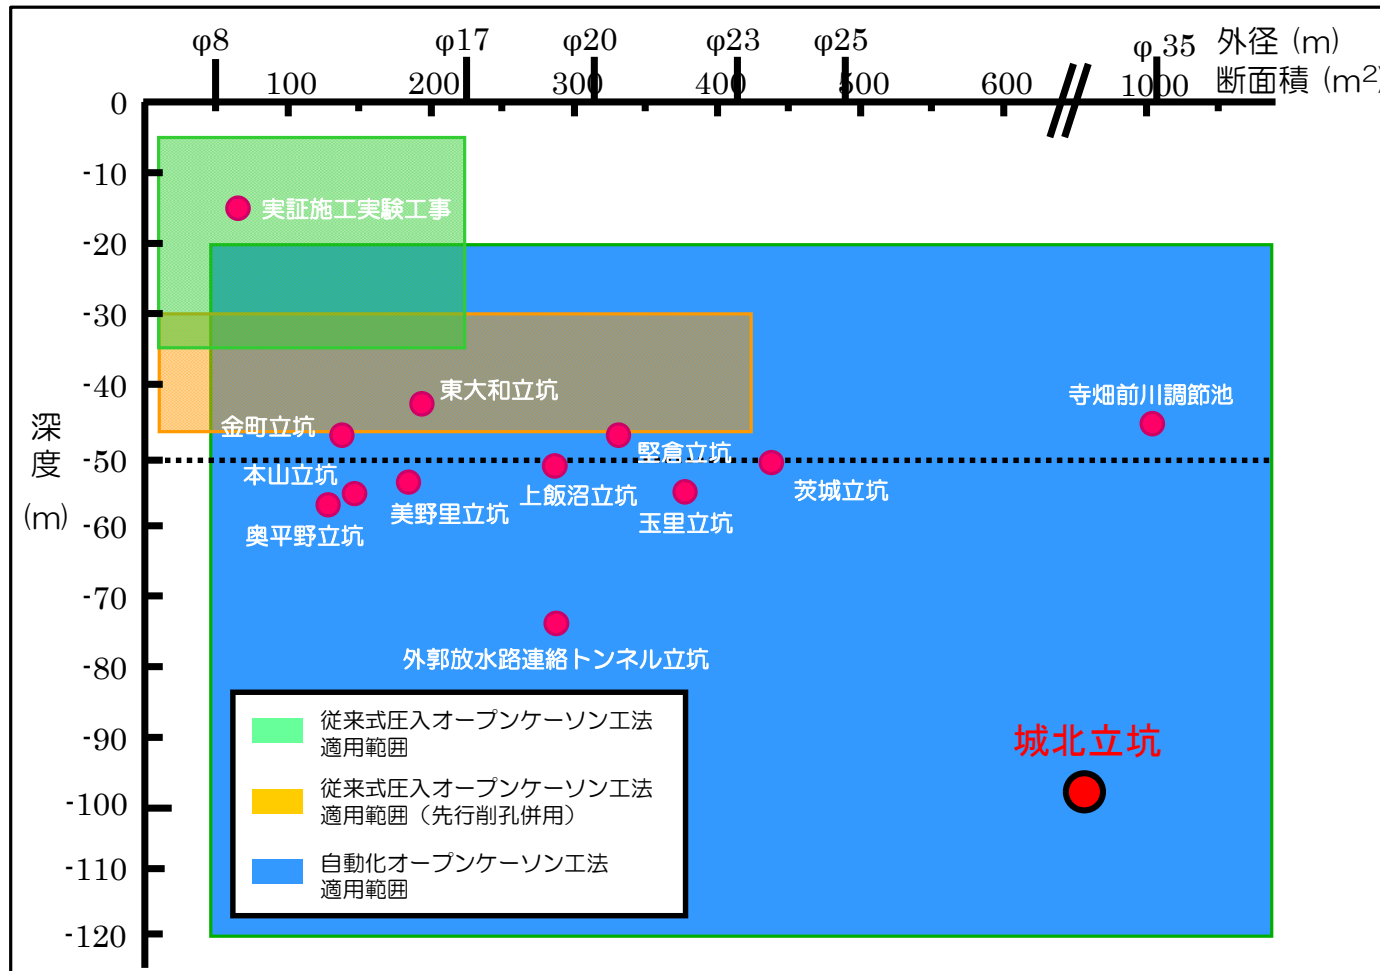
φ8 φ17 φ20 φ23 φ25 φ 35 外径 (m)
100 200 300 400 500 600 1000 断面積 (m2

0
-10
-20
-30
-40
-50
-60
-70
-80
-90
-100
-110
-120

深度 (m)

実証施工実験工事
東大和立坑
寺畑前川調節池
金町立坑
堅倉立坑
本山立坑
上飯沼立坑
茨城立坑
美野里立坑
玉里立坑
奥平野立坑
外郭放水路連絡トンネル立坑
城北立坑

従来式圧入オープンケーソン工法 適用範囲
従来式圧入オープンケーソン工法 適用範囲（先行削孔併用）
自動化オープンケーソン工法 適用範囲